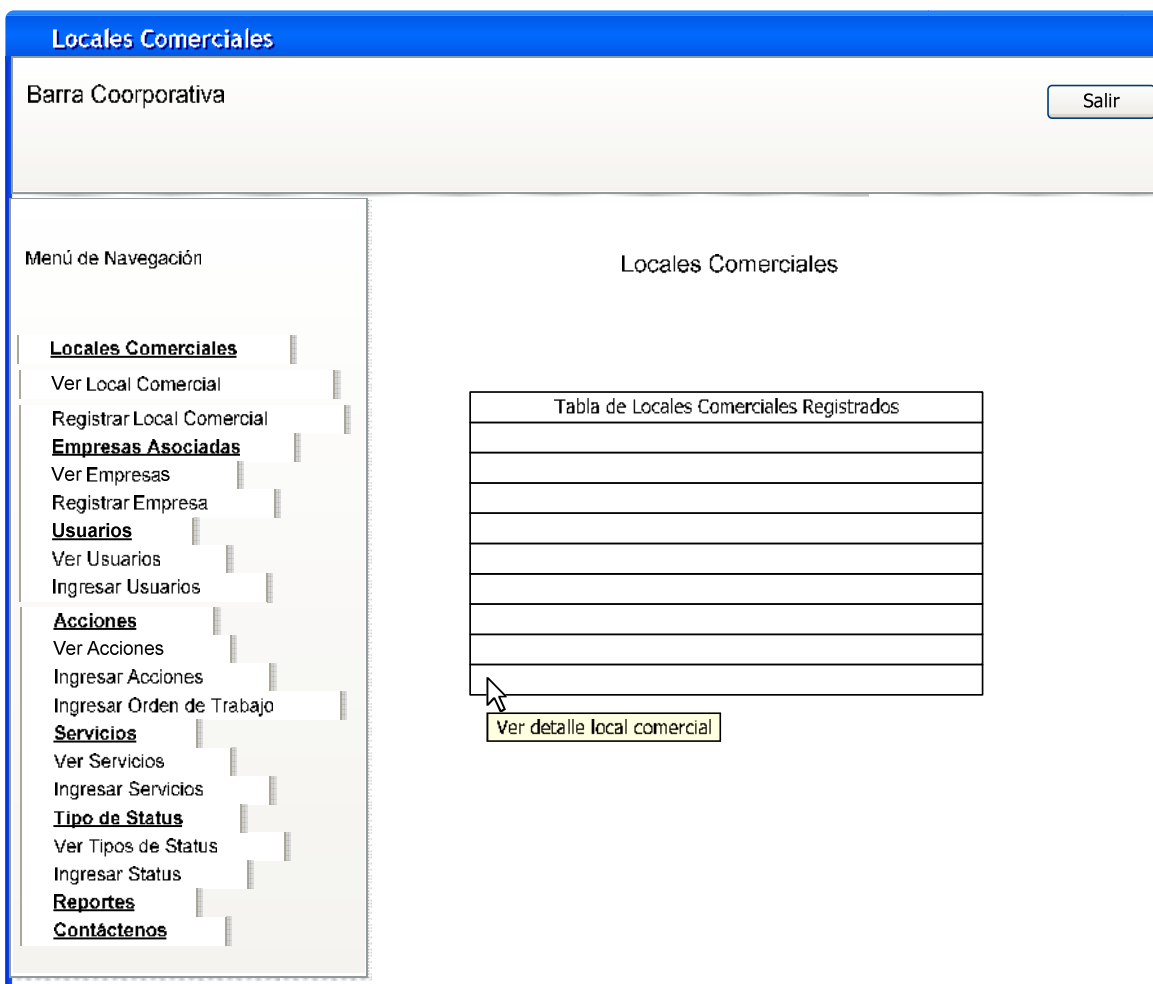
Locales Comerciales

Barra Coorporativa

Salir

Menú de Navegación

Locales Comerciales
Ver Local Comercial
Registrar Local Comercial
Empresas Asociadas
Ver Empresas
Registrar Empresa
Usuarios
Ver Usuarios
Ingresar Usuarios
Acciones
Ver Acciones
Ingresar Acciones
Ingresar Orden de Trabajo
Servicios
Ver Servicios
Ingresar Servicios
Tipo de Status
Ver Tipos de Status
Ingresar Status
Reportes
Contáctenos

Locales Comerciales

| Tabla de Locales Comerciales Registrados |
|---|
| |
| |
| |
| |
| |
| |
| |
| |
| |

Ver detalle local comercial